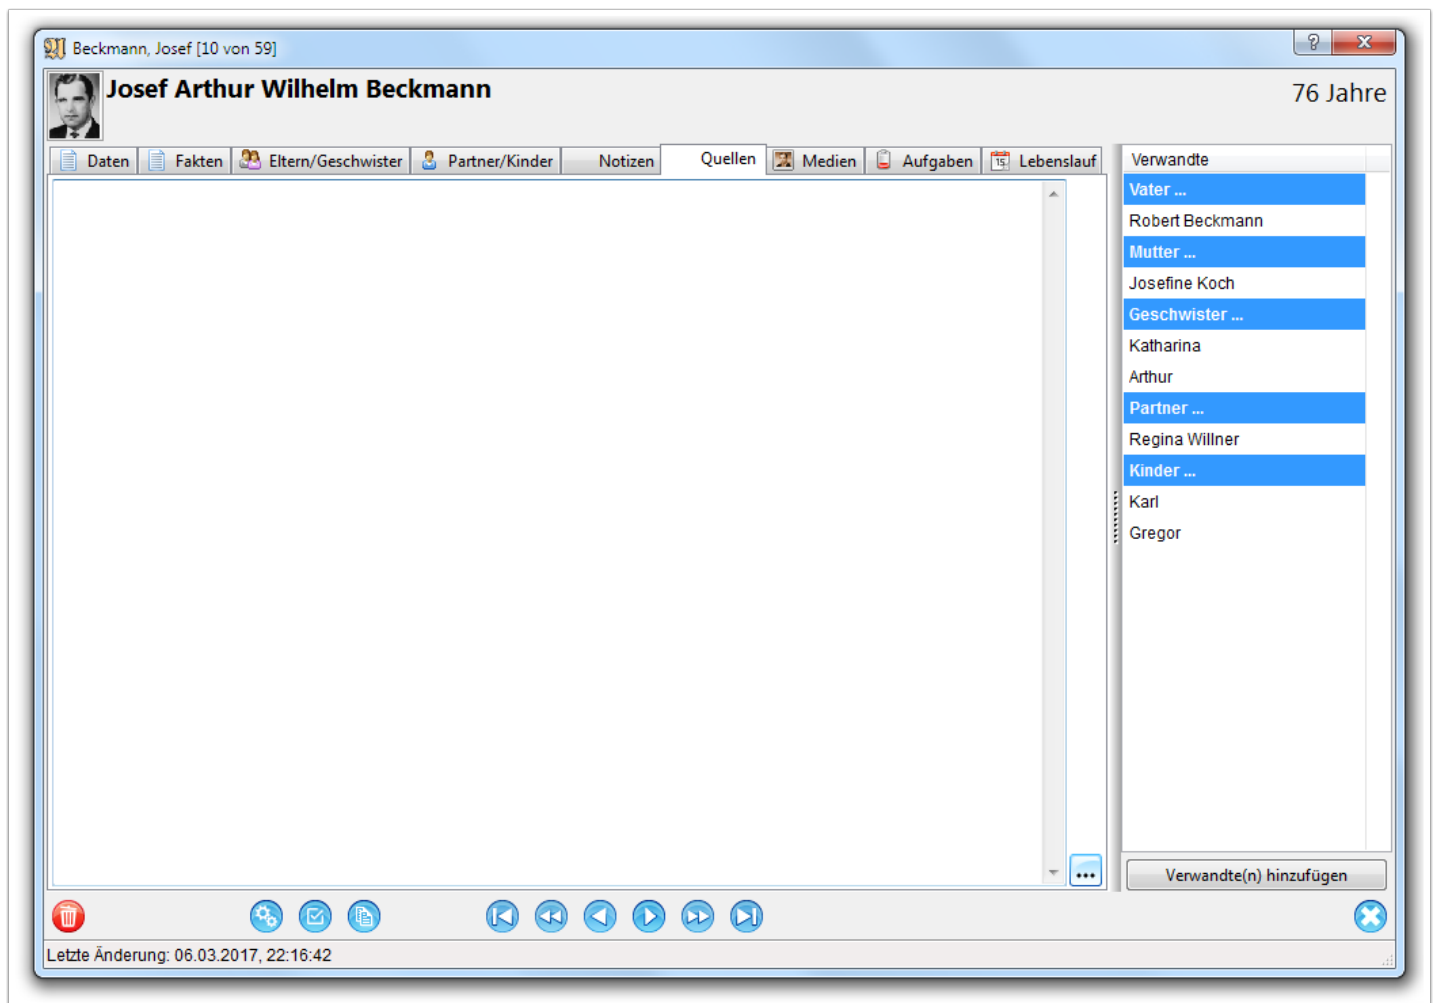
Beckmann, Josef [10 von 59]

Josef Arthur Wilhelm Beckmann

76 Jahre

Daten | Fakten | Eltern/Geschwister | Partner/Kinder | Notizen | Quellen | Medien | Aufgaben | Lebenslauf

Verwandte

Vater ...

Robert Beckmann

Mutter ...

Josefine Koch

Geschwister ...

Katharina

Arthur

Partner ...

Regina Willner

Kinder ...

Karl

Gregor

...

Verwandte(n) hinzufügen

Letzte Änderung: 06.03.2017, 22:16:42